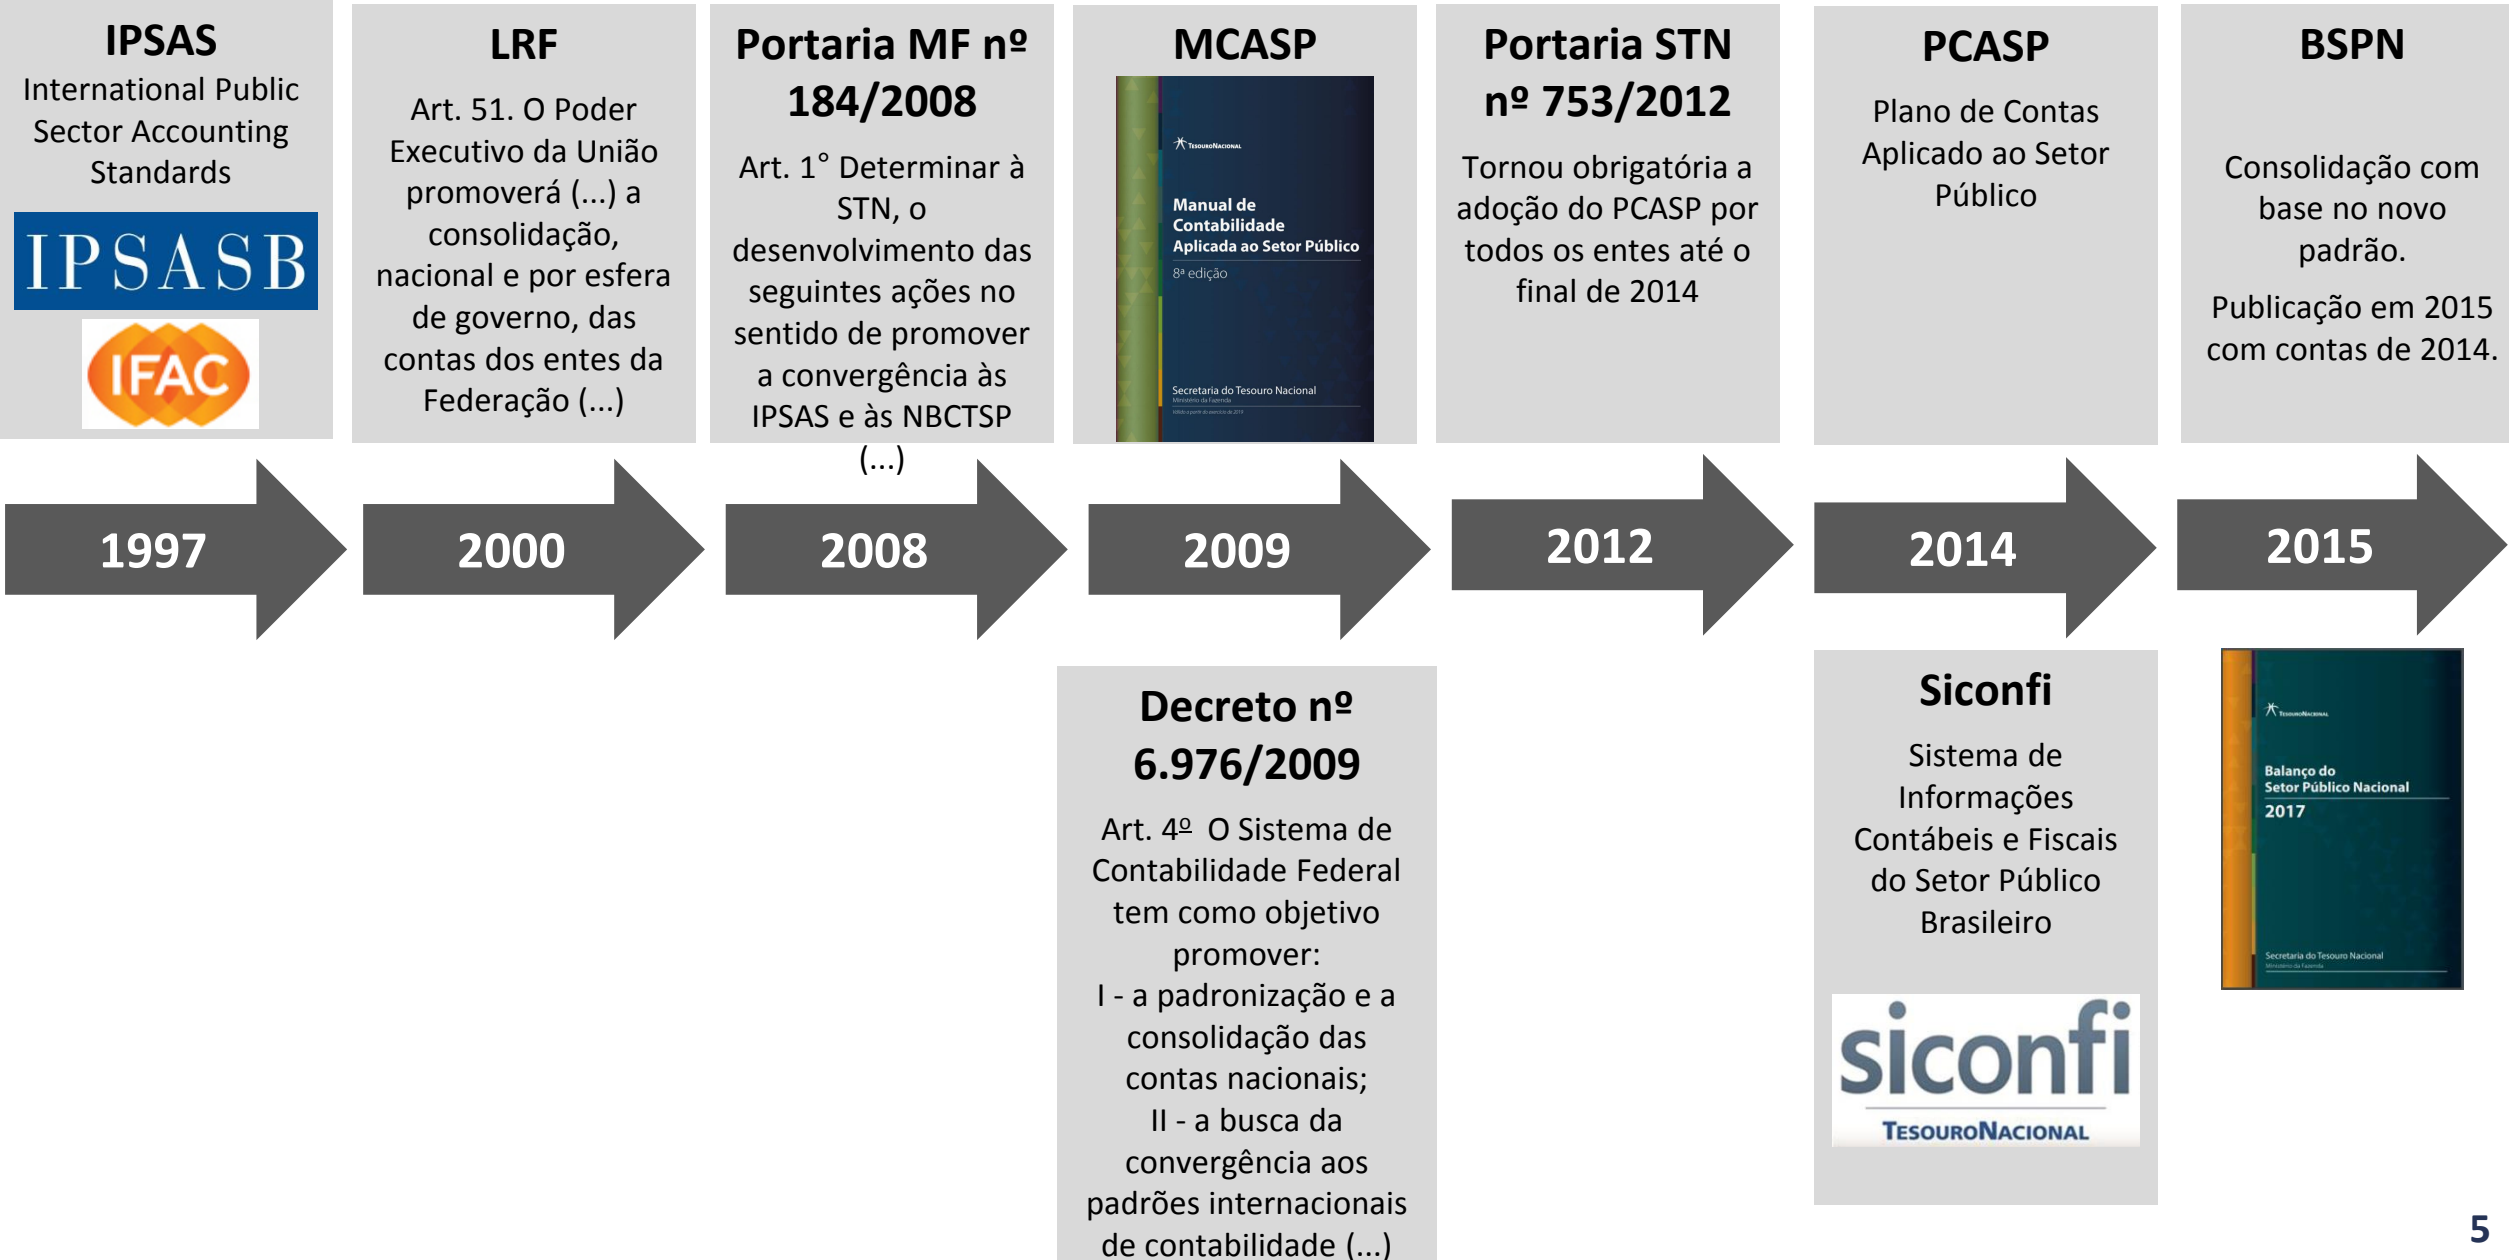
IPSAS
International Public Sector Accounting Standards

IPSASB

IFAC

LRF
Art. 51. O Poder Executivo da União promoverá (...) a consolidação, nacional e por esfera de governo, das contas dos entes da Federação (...)

Portaria MF nº 184/2008
Art. 1° Determinar à STN, o desenvolvimento das seguintes ações no sentido de promover a convergência às IPSAS e às NBCTSP (...)

MCASP
TesouroNacional
Manual de Contabilidade Aplicada ao Setor Público
8ª edição
Secretaria do Tesouro Nacional

Portaria STN nº 753/2012
Tornou obrigatória a adoção do PCASP por todos os entes até o final de 2014

PCASP
Plano de Contas Aplicado ao Setor Público

BSPN
Consolidação com base no novo padrão.
Publicação em 2015 com contas de 2014.

1997

2000

2008

2009

2012

2014

2015

Decreto nº 6.976/2009
Art. 4º O Sistema de Contabilidade Federal tem como objetivo promover:
I - a padronização e a consolidação das contas nacionais;
II - a busca da convergência aos padrões internacionais de contabilidade (...)

Siconfi
Sistema de Informações Contábeis e Fiscais do Setor Público Brasileiro

siconfi
TesouroNacional

TesouroNacional
Balanço do Setor Público Nacional
2017
Secretaria do Tesouro Nacional

5